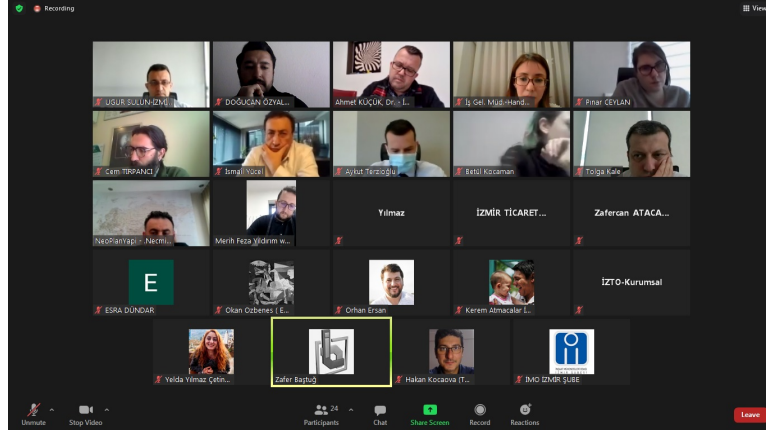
Recording

View

UGUR SULUN-IZMI

DOĞUCAN ÖZYAL...

Ahmet KÜÇÜK, Dr. - İ...

İş Gel. Müd.-Hand...

Pınar CEYLAN

Cem TIRPANCI

İsmail Yücel

Aykut Terzioğlu

Betül Kocaman

Tolga Kale

NeoPlanYapı - Necmi...

Merih Feza Yıldırım w...

Yılmaz

İZMİR TİCARET...

Zafercan ATACA...

E

ESRA DÜNDAR

Okan Özbenes ( E...

Orhan Ersan

Kerem Atmacalar [...

İZTO-Kurumsal

Yelda Yılmaz Çetin...

Zafer Baştuğ

Hakan Kocaova (T...

İMO İZMİR ŞUBE

Unmute

Stop Video

24

Participants

Chat

Share Screen

Record

Reactions

Leave